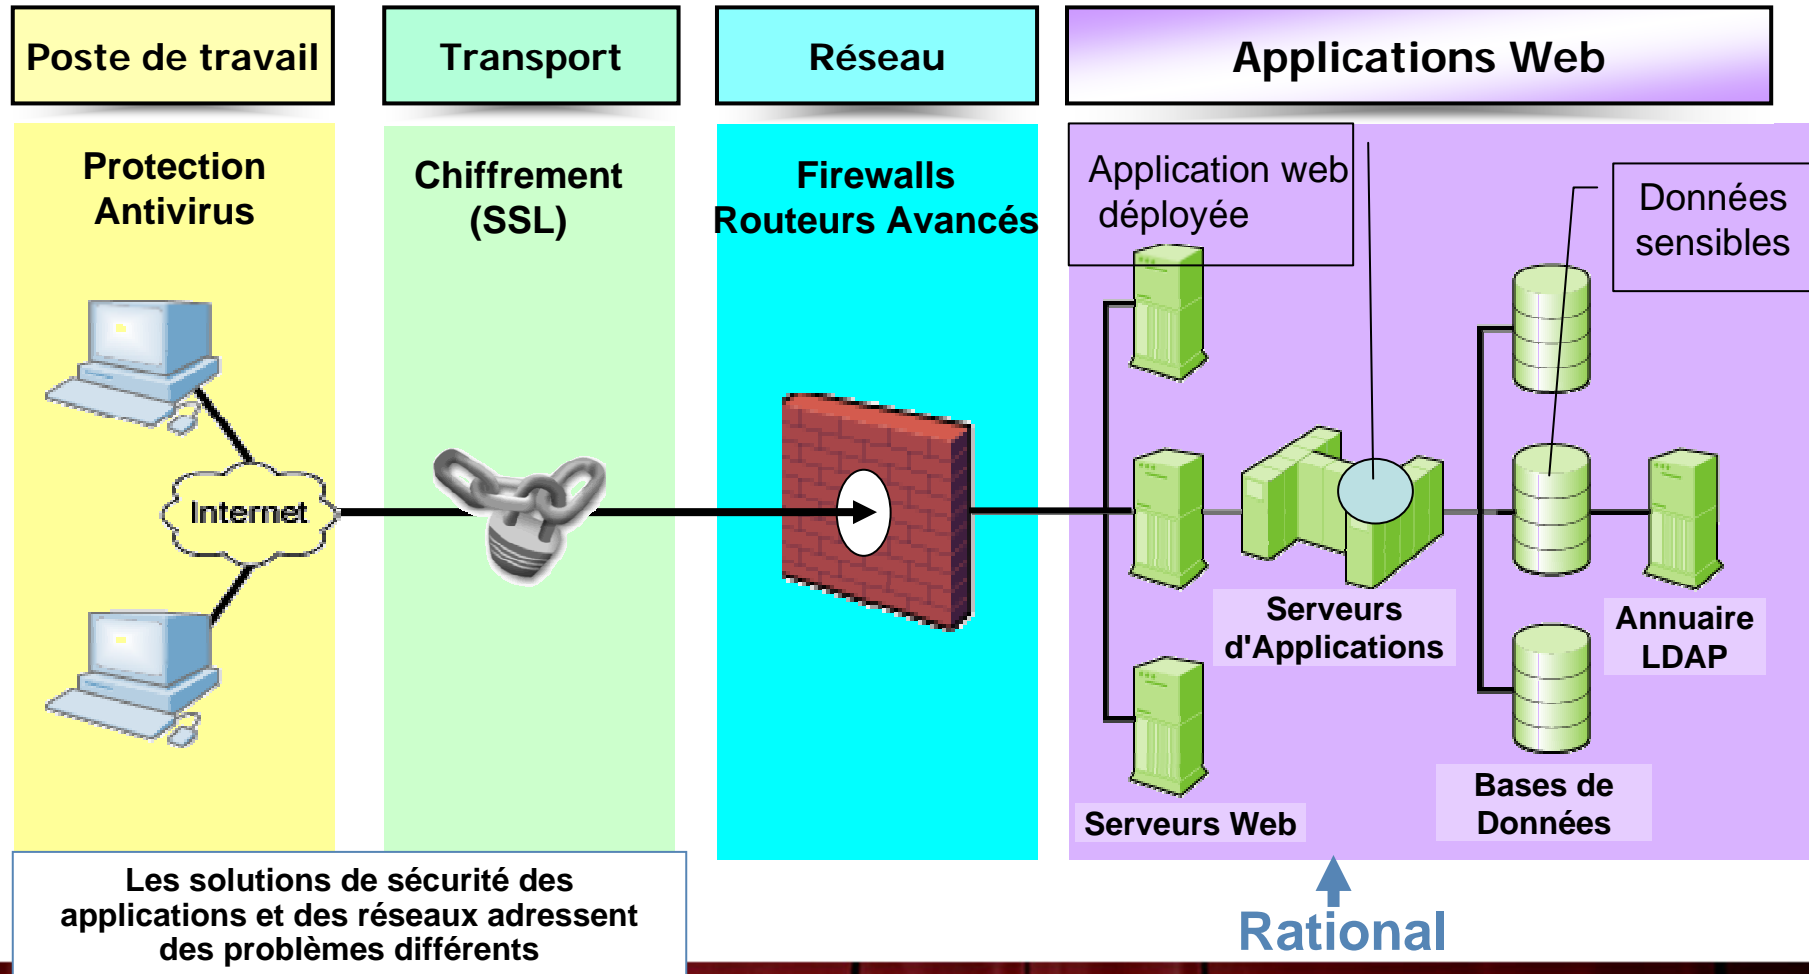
Poste de travail

Transport

Réseau

Applications Web

Protection Antivirus

Chiffrement (SSL)

Firewalls Routeurs Avancés

Application web déployée

Données sensibles

Internet

Serveurs d'Applications

Annuaire LDAP

Bases de Données

Serveurs Web

Les solutions de sécurité des applications et des réseaux adressent des problèmes différents

Rational